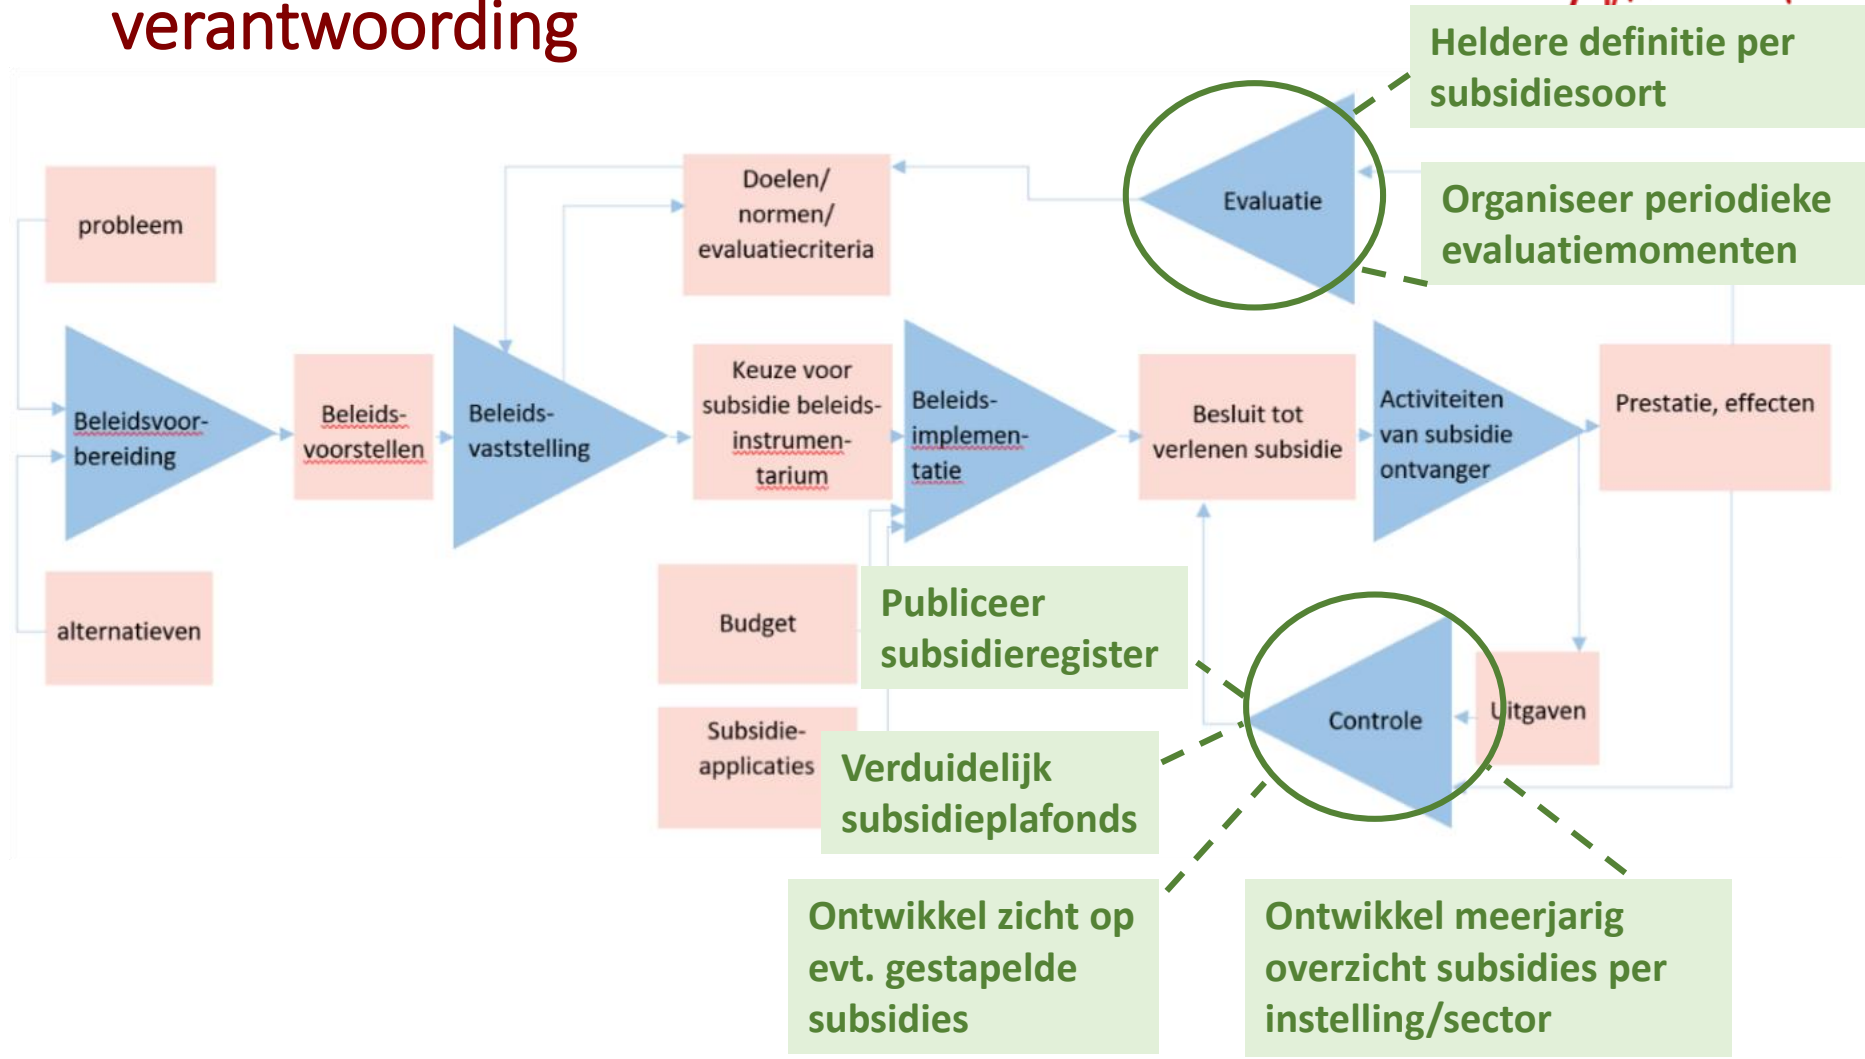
verantwoording

Heldere definitie per subsidiesoort

Organiseer periodieke evaluatiemomenten

probleem

Doelen/ normen/ evaluatiecriteria

Evaluatie

Beleidsvoorbereiding

Beleidsvoorstellen

Beleidsvaststelling

Keuze voor subsidie beleidsinstrumentarium

Beleidsimplementatie

Besluit tot verlenen subsidie

Activiteiten van subsidie ontvanger

Prestatie, effecten

alternatieven

Budget

Publiceer subsidieregister

Controle

Uitgaven

Subsidieapplicaties

Verduidelijk subsidieplafonds

Ontwikkel zicht op evt. gestapelde subsidies

Ontwikkel meerjarig overzicht subsidies per instelling/sector